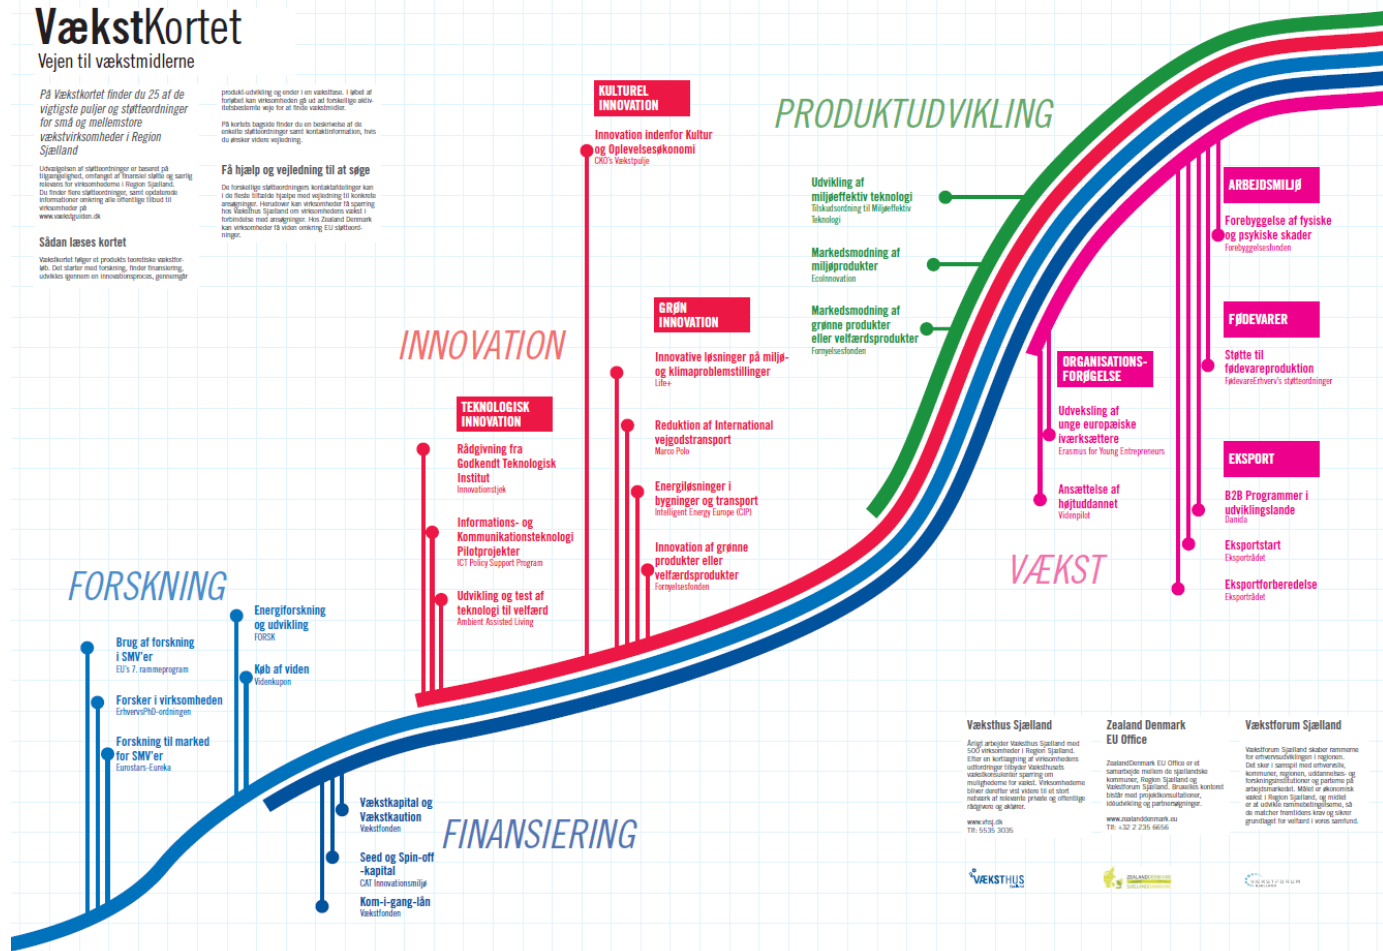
VækstKortet
Vejen til vækstmidlerne

På Vækstkortet finder du 25 af de vigtigste puljer og støtteordninger for små og mellemstore vækstvirksomheder i Region Sjælland

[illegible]

Sådan læses kortet

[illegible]

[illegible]

Få hjælp og vejledning til at søge

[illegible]

KULTUREL INNOVATION
Innovation indenfor Kultur og Oplevelsesøkonomi
CKO's Vækstpulje

PRODUKTUDVIKLING

Udvikling af miljøeffektiv teknologi
Tilskudsordning til Miljøeffektiv Teknologi

Markedsmodning af miljøprodukter
Ecoinnovation

Markedsmodning af grønne produkter eller velfærdsprodukter
Fornyelsesfonden

ARBEJDSMILJØ
Forebyggelse af fysiske og psykiske skader
Forebyggelsesfonden

FØDEVARER
Støtte til fødevareproduktion
FødevareErhverv's støtteordninger

EKSPORT
B2B Programmer i udviklingslande
Danida

Eksportstart
Eksportrådet

Eksportforberedelse
Eksportrådet

ORGANISATIONS-FORØGELSE
Udveksling af unge europæiske iværksættere
Erasmus for Young Entrepreneurs

Ansættelse af højtuddannet
Videnpilot

VÆKST

INNOVATION

GRØN INNOVATION
Innovative løsninger på miljø- og klimaproblemstillinger
Life+

Reduktion af International vejgodstransport
Marco Polo

Energiløsninger i bygninger og transport
Intelligent Energy Europe (CIP)

Innovation af grønne produkter eller velfærdsprodukter
Fornyelsesfonden

TEKNOLOGISK INNOVATION
Rådgivning fra Godkendt Teknologisk Institut
Innovationstjek

Informations- og Kommunikationsteknologi Pilotprojekter
ICT Policy Support Program

Udvikling og test af teknologi til velfærd
Ambient Assisted Living

FORSKNING

Brug af forskning i SMV'er
EU's 7. rammeprogram

Forsker i virksomheden
ErhvervsPhD-ordningen

Forskning til marked for SMV'er
Eurostars-Eureka

Energiforskning og udvikling
FORSK

Køb af viden
Videnkupon

Vækstkapital og Vækstkaution
Vækstfonden

Seed og Spin-off -kapital
CAT Innovationsmiljø

Kom-i-gang-lån
Vækstfonden

FINANSIERING

Væksthus Sjælland
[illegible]
www.vhsj.dk
Tlf.: 5535 3035

Zealand Denmark EU Office
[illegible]
www.zealanddenmark.eu
Tlf.: +32 2 235 6656

Vækstforum Sjælland
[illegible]

VÆKSTHUS
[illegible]
VÆKSTFORUM